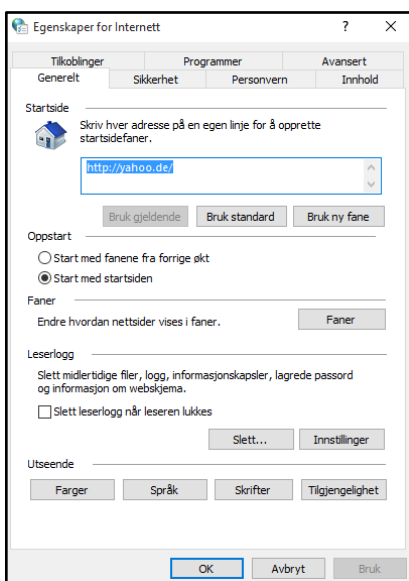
Egenskaper for Internett

?

X

Tilkoblinger | Programmer | Avansert

Generelt | Sikkerhet | Personvern | Innhold

Startside

Skriv hver adresse på en egen linje for å opprette startsidefaner.

http://yahoo.de/

Bruk gjeldende | Bruk standard | Bruk ny fane

Oppstart

Start med fanene fra forrige økt

Start med startsiden

Faner

Endre hvordan nettsider vises i faner.

Faner

Leserlogg

Slett midlertidige filer, logg, informasjonskapsler, lagrede passord og informasjon om webskjema.

Slett leserlogg når leseren lukkes

Slett... | Innstillinger

Utseende

Farger | Språk | Skrifter | Tilgjengelighet

OK | Avbryt | Bruk